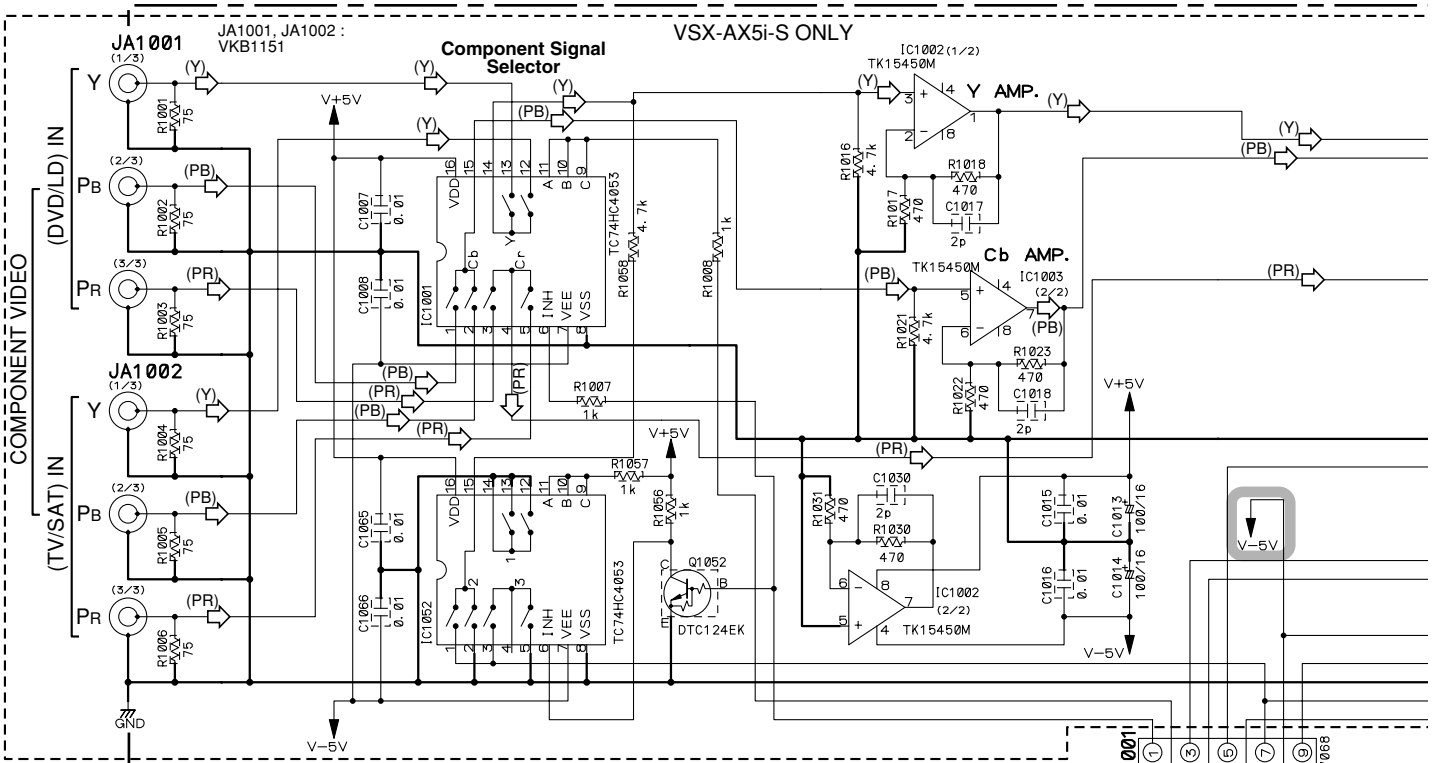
VSX-AX5i-S ONLY

JA1001, JA1002 :
VKB1151

JA1001
(1/3)
Y
(Y)
R1001
75
(2/3)
PB
(PB)
R1002
75
(3/3)
PR
(PR)
R1003
75

COMPONENT VIDEO
(DVD/LD) IN
(TV/SAT) IN

JA1002
(1/3)
Y
(Y)
R1004
75
(2/3)
PB
(PB)
R1005
75
(3/3)
PR
(PR)
R1006
75

GND

Component Signal
Selector

(Y)
(Y)
(Y)
(PB)
V+5V
C1007
0.01
C1008
0.01
VDD
16 15 14 13 12
11 10 9
A B C
Y
Cb
Cr
IC1001
1 2 3 4 5 6 7 8
INH VEE VSS
TC74HC4053
R1058
4.7k
R1008
1k
(PB)
(PR)
(PB)
(PR)
(PR)
R1007
1k

C1065
0.01
C1066
0.01
IC1052
VDD
16 15 14 13 12 11 10 9
A B C
1 2 3 4 5 6 7 8
INH VEE VSS
TC74HC4053
R1057
1k
V+5V
R1056
1k
Q1052
C
B
E
DTC124EK
V−5V

IC1002(1/2)
TK15450M
3 + 4
2 − 8
1
Y AMP.
(Y)
R1016
4.7k
R1018
470
R1017
470
C1017
2p

Cb AMP.
TK15450M
IC1003
(2/2)
(PB)
5 + 4
6 − 8
7
(PB)
R1021
4.7k
R1023
470
R1022
470
C1018
2p

(Y)
(PB)
(PR)

V+5V
(PR)
C1030
2p
R1031
470
R1030
470
6 − 8
5 + 4
7
IC1002
(2/2)
TK15450M
C1015
0.01
C1013
100/16
C1016
0.01
C1014
100/16
V−5V

V−5V

001
1
3
5
7
9
068